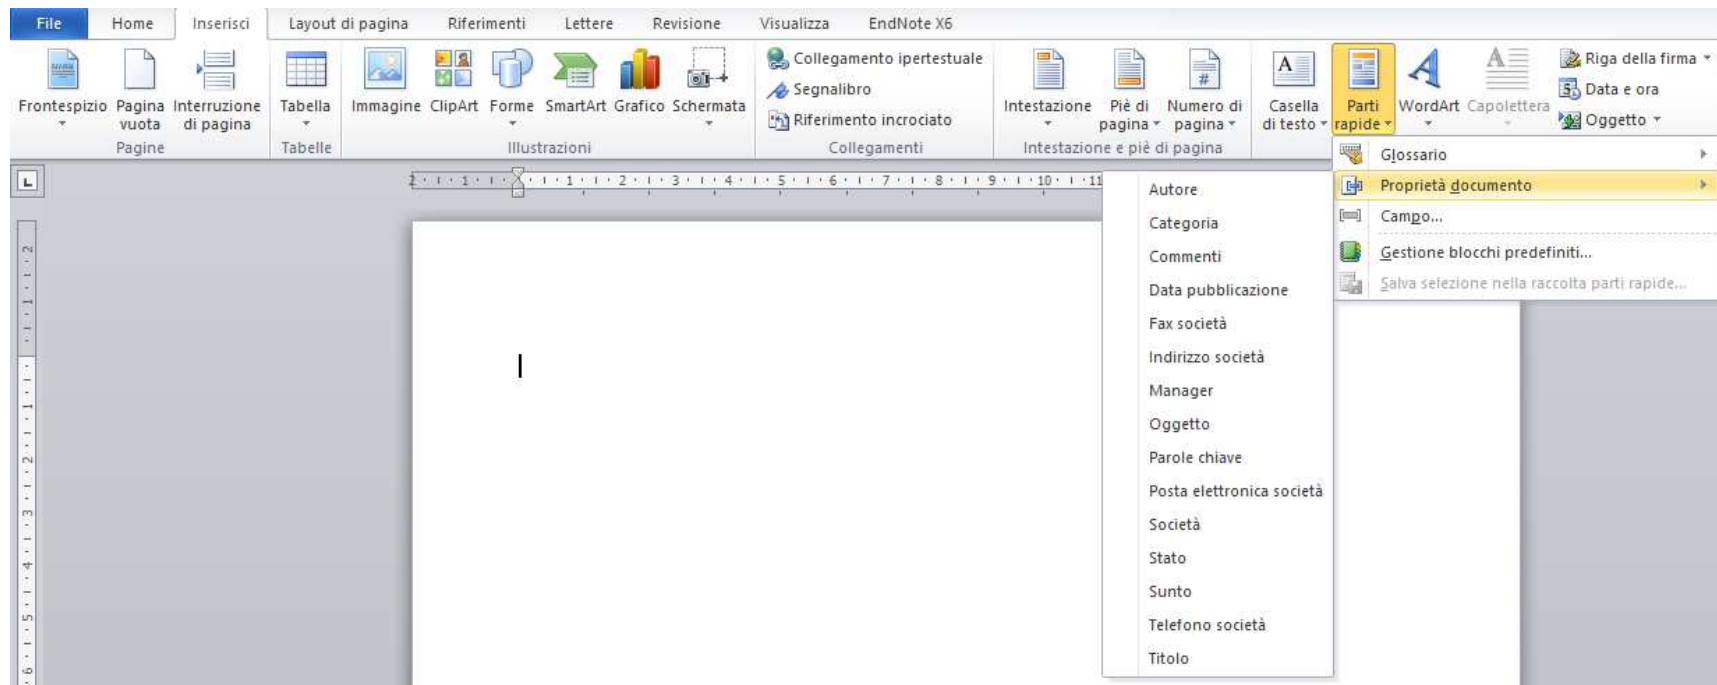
File Home Inserisci Layout di pagina Riferimenti Lettere Revisione Visualizza EndNote X6

Frontespizio
Pagina vuota
Interruzione di pagina
Pagine

Tabella
Tabelle

Immagine ClipArt Forme SmartArt Grafico Schermata
Illustrazioni

Collegamento ipertestuale
Segnalibro
Riferimento incrociato
Collegamenti

Intestazione
Piè di pagina
Numero di pagina
Intestazione e piè di pagina

Casella di testo
Parti rapide
WordArt
Capolettera
Riga della firma
Data e ora
Oggetto

Glossario
Proprietà documento
Campo...
Gestione blocchi predefiniti...
Salva selezione nella raccolta parti rapide...

Autore
Categoria
Commenti
Data pubblicazione
Fax società
Indirizzo società
Manager
Oggetto
Parole chiave
Posta elettronica società
Società
Stato
Sunto
Telefono società
Titolo

1 2 3 4 5 6 7 8 9 10 11